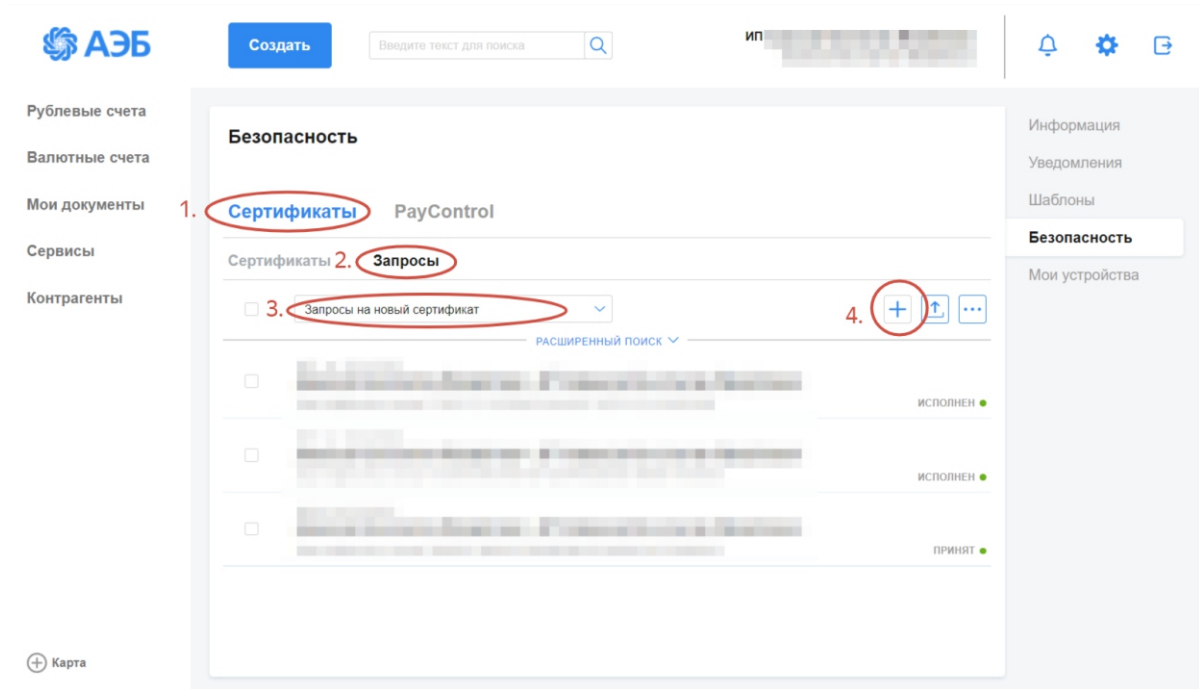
АЭБ

Создать

Введите текст для поиска

ИП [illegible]

Рублевые счета

Валютные счета

Мои документы

Сервисы

Контрагенты

Карта

Безопасность

1. Сертификаты PayControl

Сертификаты 2. Запросы

3. Запросы на новый сертификат

4. +

РАСШИРЕННЫЙ ПОИСК

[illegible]

ИСПОЛНЕН

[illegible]

ИСПОЛНЕН

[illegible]

ПРИНЯТ

Информация

Уведомления

Шаблоны

Безопасность

Мои устройства